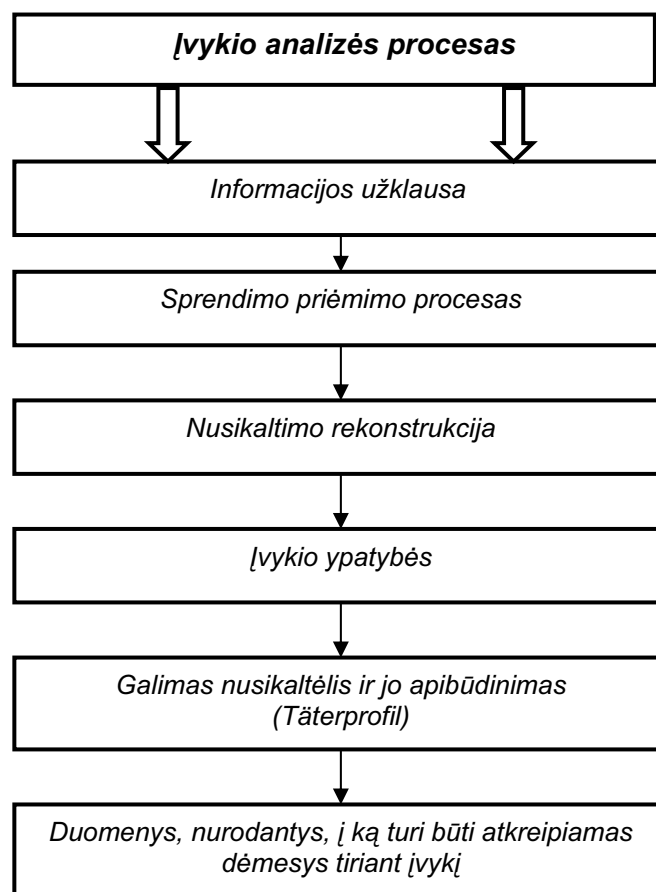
Įvykio analizės procesas

Informacijos užklausa

Sprendimo priėmimo procesas

Nusikaltimo rekonstrukcija

Įvykio ypatybės

Galimas nusikaltėlis ir jo apibūdinimas (Täterprofil)

Duomenys, nurodantys, į ką turi būti atkreipiamas dėmesys tiriant įvykį